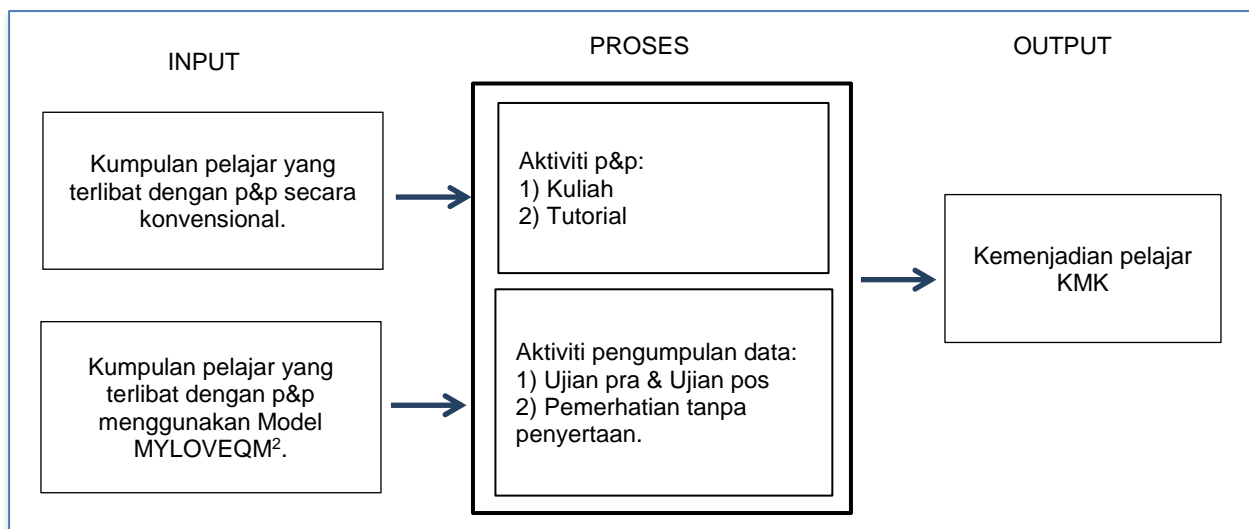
INPUT

PROSES

OUTPUT

Kumpulan pelajar yang terlibat dengan p&p secara konvensional.

Kumpulan pelajar yang terlibat dengan p&p menggunakan Model MYLOVEQM$^2$.

Aktiviti p&p:
1) Kuliah
2) Tutorial

Aktiviti pengumpulan data:
1) Ujian pra & Ujian pos
2) Pemerhatian tanpa penyertaan.

Kemenjadian pelajar KMK